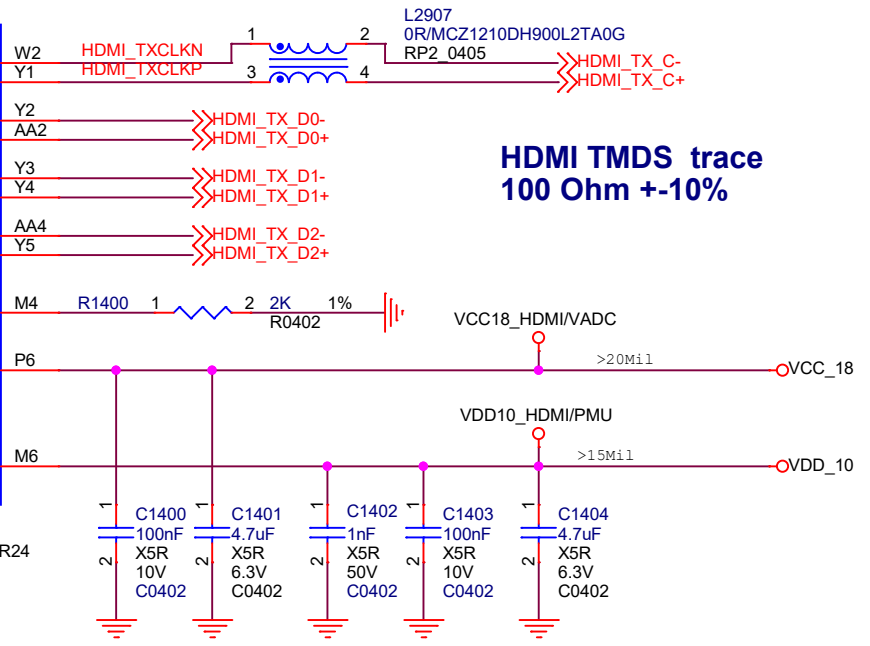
L2907
0R/MCZ1210DH900L2TA0G
RP2_0405

W2 HDMI_TXCLKN 1 2 HDMI_TX_C-
Y1 HDMI_TXCLKP 3 4 HDMI_TX_C+

Y2 HDMI_TX_D0-
AA2 HDMI_TX_D0+

Y3 HDMI_TX_D1-
Y4 HDMI_TX_D1+

AA4 HDMI_TX_D2-
Y5 HDMI_TX_D2+

HDMI TMDS trace
100 Ohm +-10%

M4 R1400 1 2 2K 1%
R0402

VCC18_HDMI/VADC
P6 >20Mil VCC_18

VDD10_HDMI/PMU
M6 >15Mil VDD_10

R24

| 1 | 1 | 1 | 1 | 1 |
|---|---|---|---|---|
| C1400 | C1401 | C1402 | C1403 | C1404 |
| 100nF | 4.7uF | 1nF | 100nF | 4.7uF |
| 2 | 2 | 2 | 2 | 2 |
| X5R | X5R | X5R | X5R | X5R |
| 10V | 6.3V | 50V | 10V | 6.3V |
| C0402 | C0402 | C0402 | C0402 | C0402 |